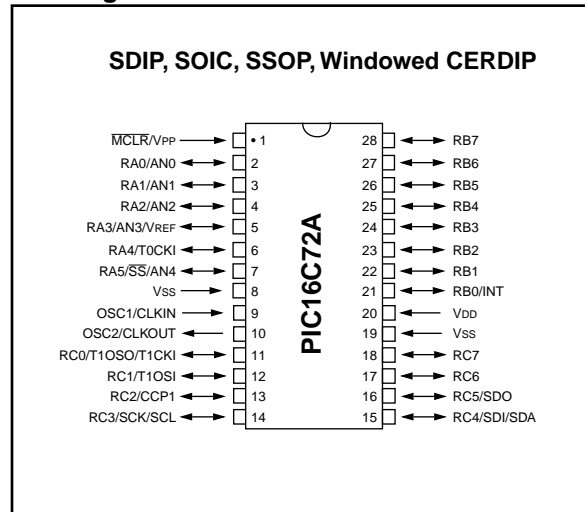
SDIP, SOIC, SSOP, Windowed CERDIP

$\overline{MCLR}$/VPP • 1
RA0/AN0 2
RA1/AN1 3
RA2/AN2 4
RA3/AN3/VREF 5
RA4/T0CKI 6
RA5/$\overline{SS}$/AN4 7
VSS 8
OSC1/CLKIN 9
OSC2/CLKOUT 10
RC0/T1OSO/T1CKI 11
RC1/T1OSI 12
RC2/CCP1 13
RC3/SCK/SCL 14

PIC16C72A

28 RB7
27 RB6
26 RB5
25 RB4
24 RB3
23 RB2
22 RB1
21 RB0/INT
20 VDD
19 VSS
18 RC7
17 RC6
16 RC5/SDO
15 RC4/SDI/SDA